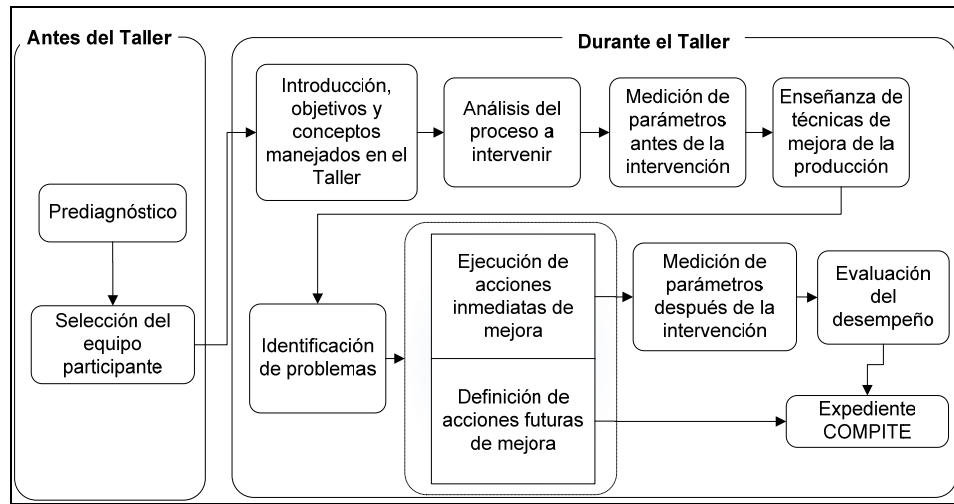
Antes del Taller

Prediagnóstico

Selección del equipo participante

Durante el Taller

Introducción, objetivos y conceptos manejados en el Taller

Análisis del proceso a intervenir

Medición de parámetros antes de la intervención

Enseñanza de técnicas de mejora de la producción

Identificación de problemas

Ejecución de acciones inmediatas de mejora

Definición de acciones futuras de mejora

Medición de parámetros después de la intervención

Evaluación del desempeño

Expediente COMPITE